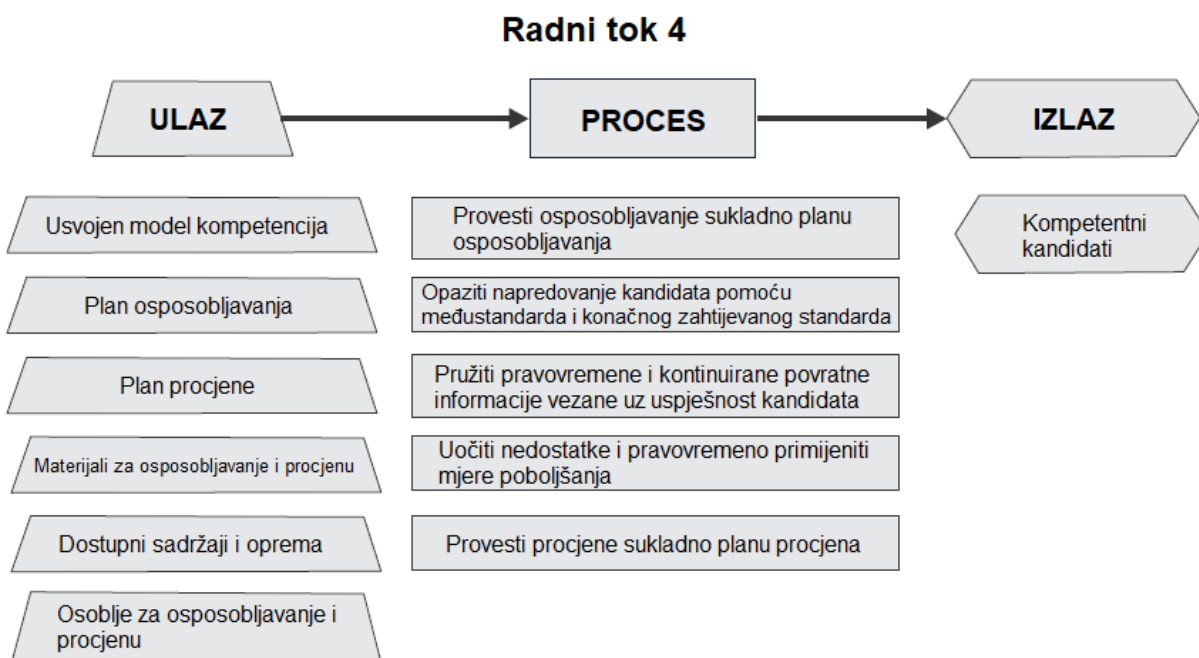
Radni tok 4

ULAZ

PROCES

IZLAZ

Usvojen model kompetencija

Plan osposobljavanja

Plan procjene

Materijali za osposobljavanje i procjenu

Dostupni sadržaji i oprema

Osoblje za osposobljavanje i procjenu

Provesti osposobljavanje sukladno planu osposobljavanja

Opaziti napredovanje kandidata pomoću međustandarda i konačnog zahtijevanog standarda

Pružiti pravovremene i kontinuirane povratne informacije vezane uz uspješnost kandidata

Uočiti nedostatke i pravovremeno primijeniti mjere poboljšanja

Provesti procjene sukladno planu procjena

Kompetentni kandidati